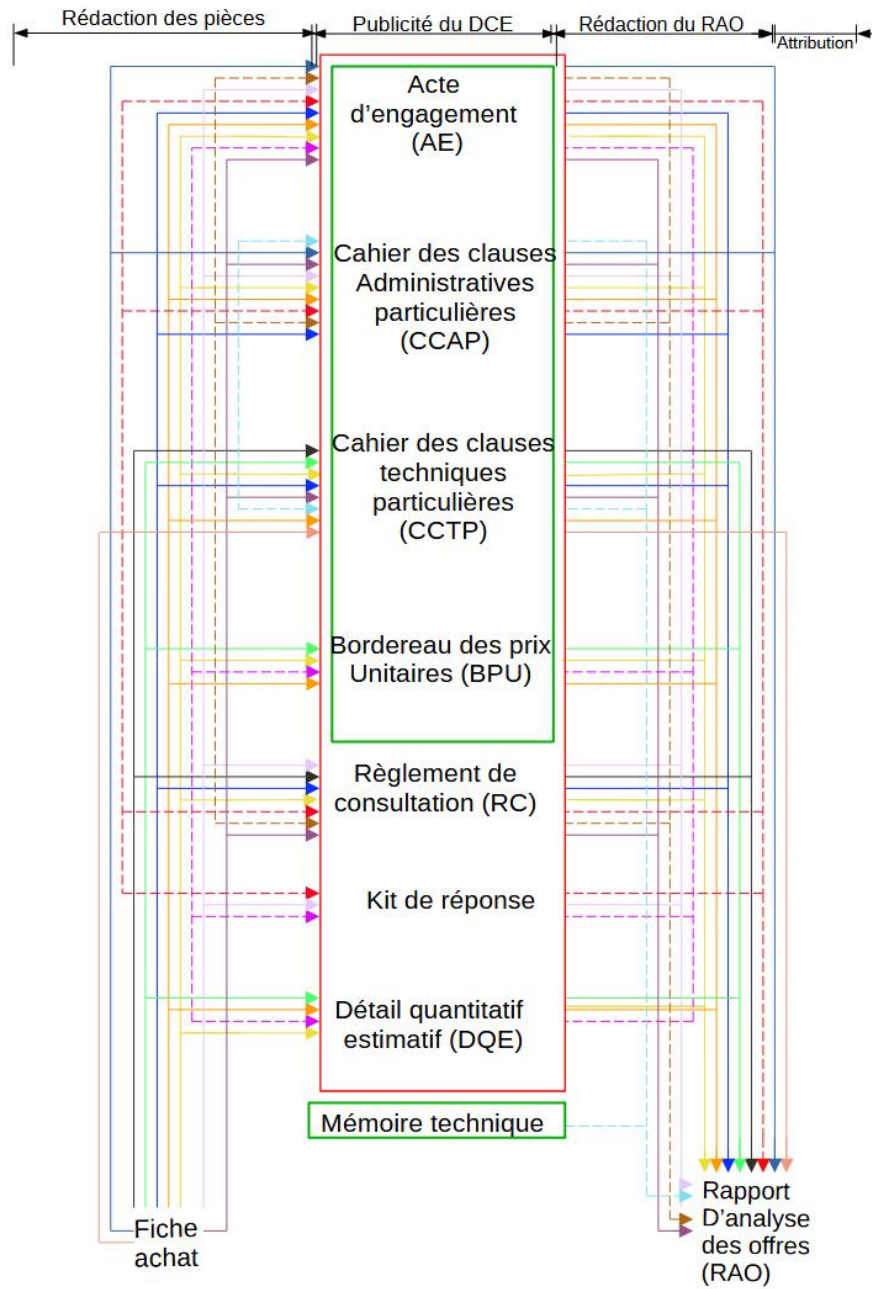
Rédaction des pièces

Publicité du DCE

Rédaction du RAO

Attribution

Acte d'engagement (AE)

Cahier des clauses Administratives particulières (CCAP)

Cahier des clauses techniques particulières (CCTP)

Bordereau des prix Unitaires (BPU)

Règlement de consultation (RC)

Kit de réponse

Détail quantitatif estimatif (DQE)

Mémoire technique

Fiche achat

Rapport D'analyse des offres (RAO)